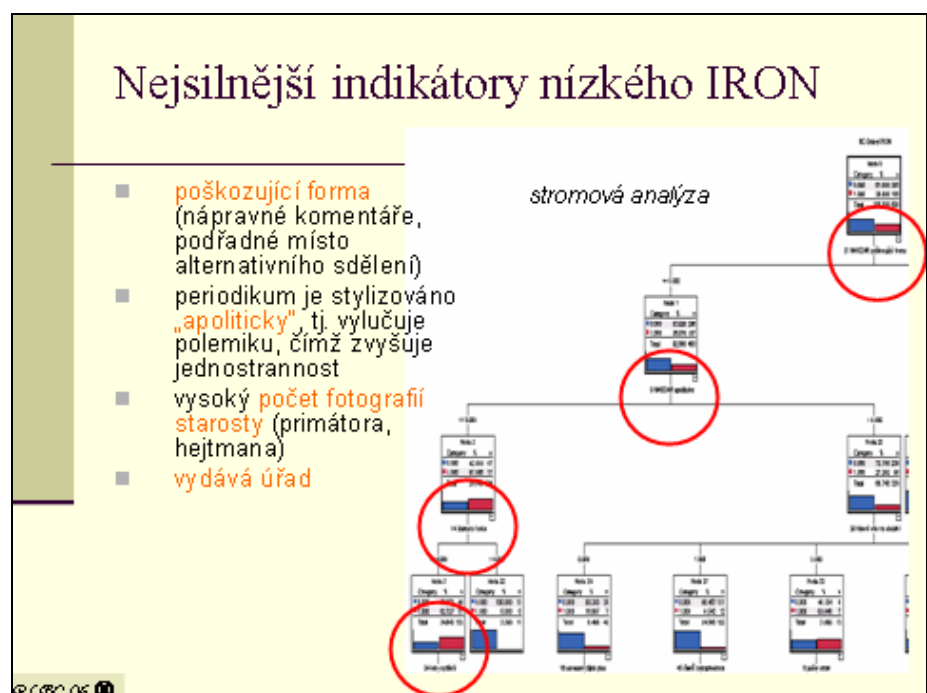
Nejsilnější indikátory nízkého IRON

- poškozující forma (nápravné komentáře, podřadné místo alternativního sdělení)
- periodikum je stylizováno „apoliticky", tj. vylučuje polemiku, čímž zvyšuje jednostrannost
- vysoký počet fotografií starosty (primátora, hejtmana)
- vydává úřad

stromová analýza

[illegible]